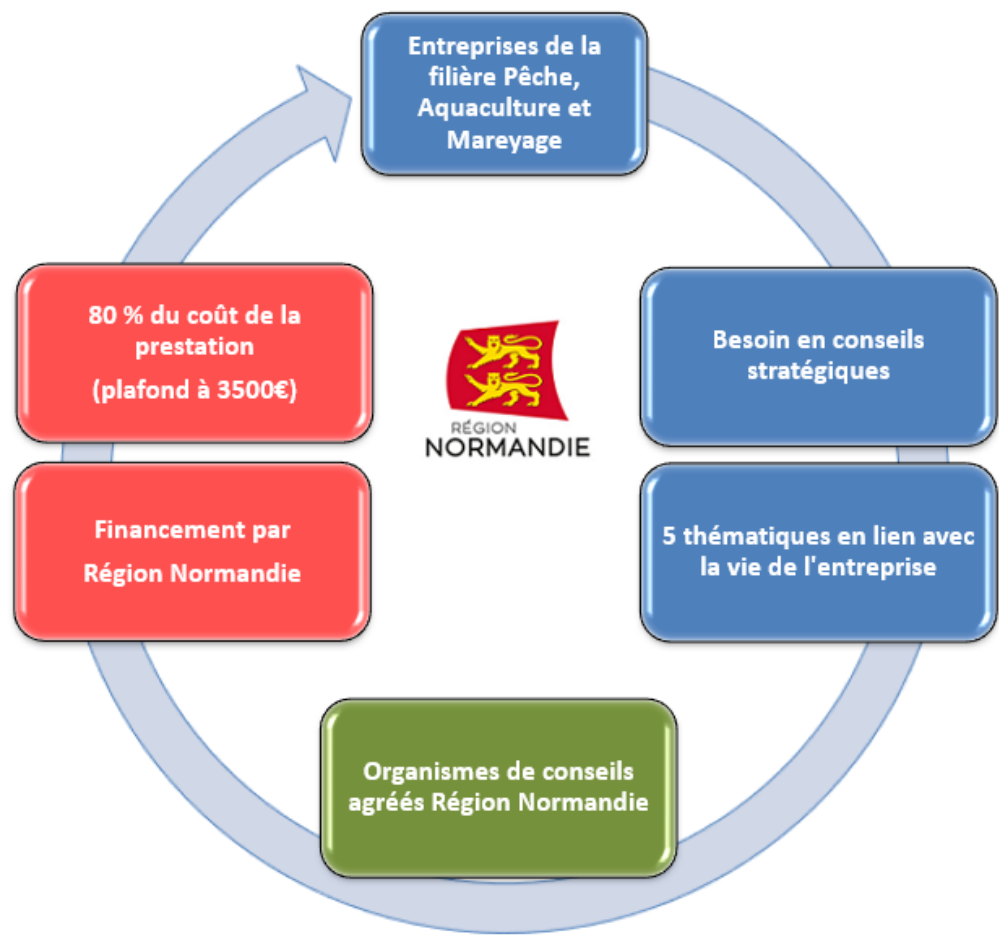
Entreprises de la filière Pêche, Aquaculture et Mareyage

Besoin en conseils stratégiques

5 thématiques en lien avec la vie de l'entreprise

Organismes de conseils agréés Région Normandie

Financement par Région Normandie

80 % du coût de la prestation

(plafond à 3500€)

RÉGION
NORMANDIE